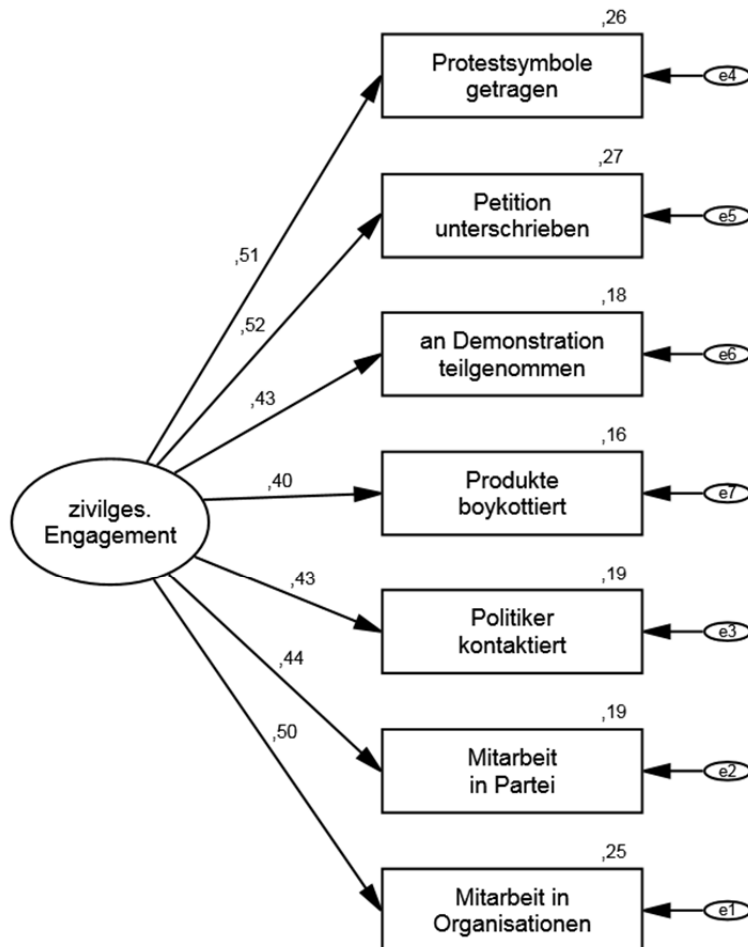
,26
Protestsymbole getragen
e4

,27
Petition unterschrieben
e5

,18
an Demonstration teilgenommen
e6

,16
Produkte boykottiert
e7

,19
Politiker kontaktiert
e3

,19
Mitarbeit in Partei
e2

,25
Mitarbeit in Organisationen
e1

,51
,52
,43
,40
,43
,44
,50

zivilges. Engagement